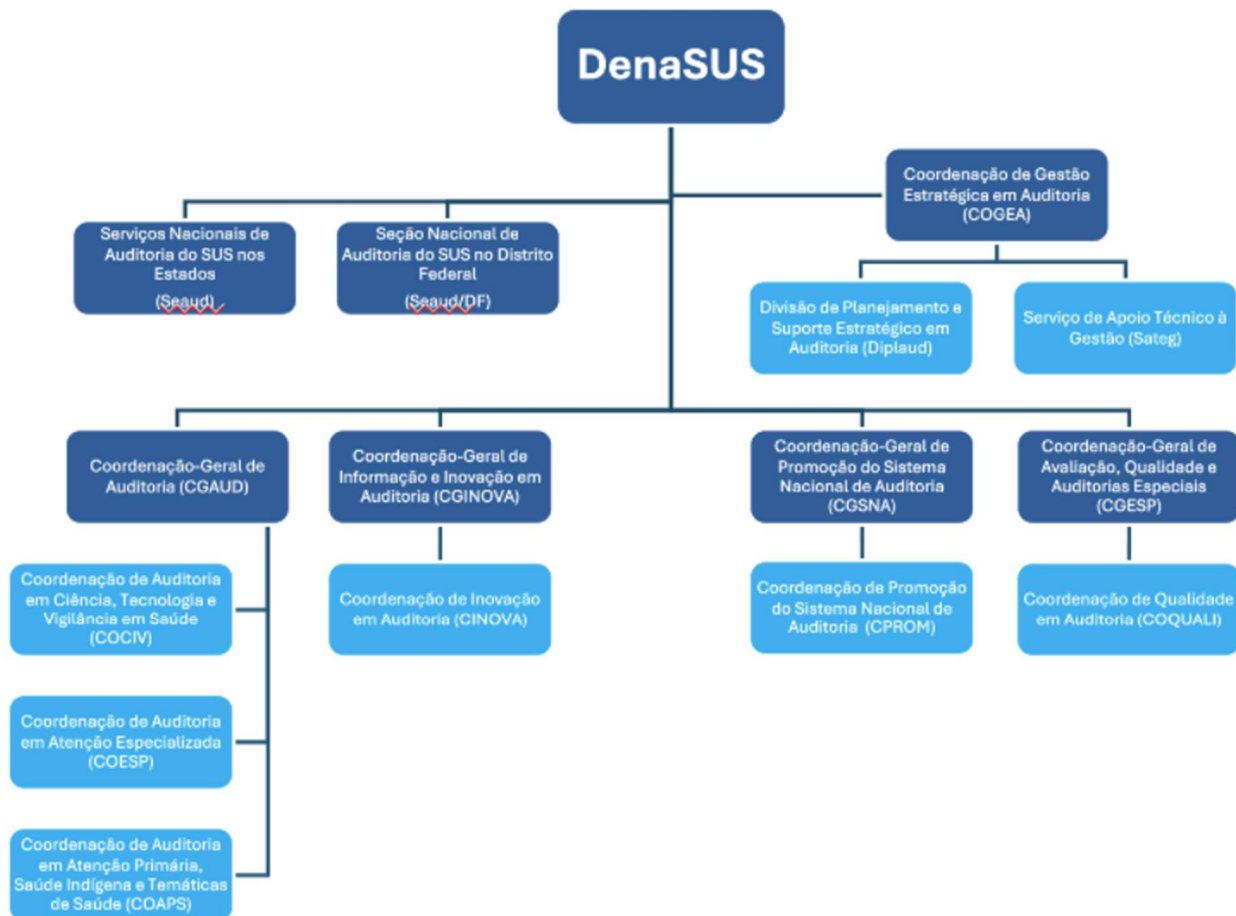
DenaSUS

Coordenação de Gestão Estratégica em Auditoria (COGEA)

Serviços Nacionais de Auditoria do SUS nos Estados (Seaud)

Seção Nacional de Auditoria do SUS no Distrito Federal (Seaud/DF)

Divisão de Planejamento e Suporte Estratégico em Auditoria (Diplaud)

Serviço de Apoio Técnico à Gestão (Sateg)

Coordenação-Geral de Auditoria (CGAUD)

Coordenação-Geral de Informação e Inovação em Auditoria (CGINOVA)

Coordenação-Geral de Promoção do Sistema Nacional de Auditoria (CGSNA)

Coordenação-Geral de Avaliação, Qualidade e Auditorias Especiais (CGESP)

Coordenação de Auditoria em Ciência, Tecnologia e Vigilância em Saúde (COCIV)

Coordenação de Inovação em Auditoria (CINOVA)

Coordenação de Promoção do Sistema Nacional de Auditoria (CPROM)

Coordenação de Qualidade em Auditoria (COQUALI)

Coordenação de Auditoria em Atenção Especializada (COESP)

Coordenação de Auditoria em Atenção Primária, Saúde Indígena e Temáticas de Saúde (COAPS)